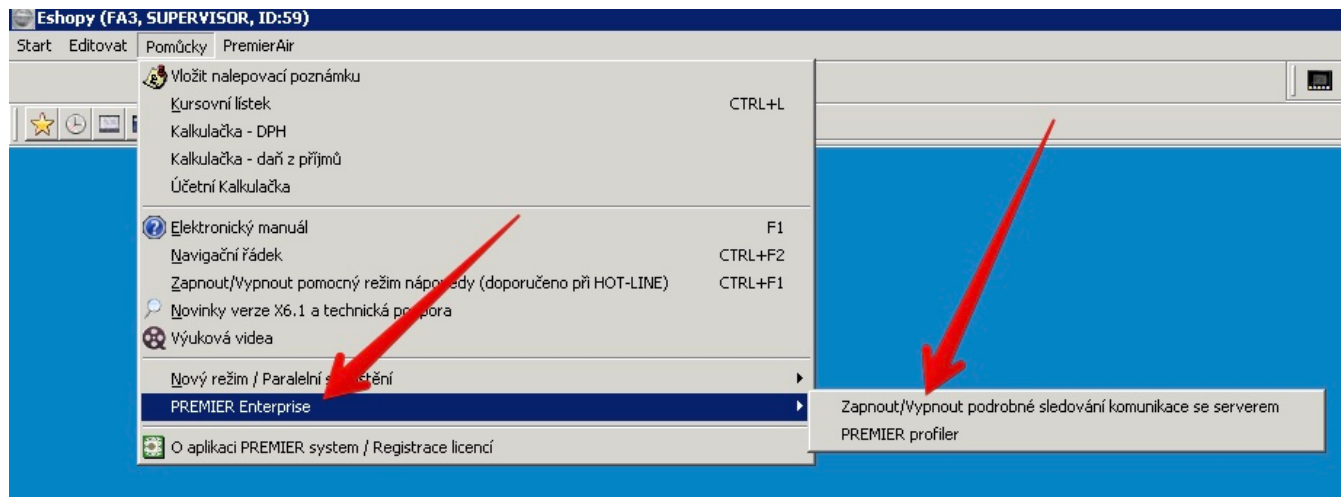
Eshopy (FA3, SUPERVISOR, ID:59)

Start Editovat Pomůcky PremierAir

Vložit nalepovací poznámku
Kursovní lístek CTRL+L
Kalkulačka - DPH
Kalkulačka - daň z příjmů
Účetní Kalkulačka

Elektronický manuál F1
Navigační řádek CTRL+F2
Zapnout/Vypnout pomocný režim nápo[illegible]edy (doporučeno při HOT-LINE) CTRL+F1
Novinky verze X6.1 a technická po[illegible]ora
Výuková videa

Nový režim / Paralelní s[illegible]štění
PREMIER Enterprise

O aplikaci PREMIER system / Registrace licencí

Zapnout/Vypnout podrobné sledování komunikace se serverem
PREMIER profiler